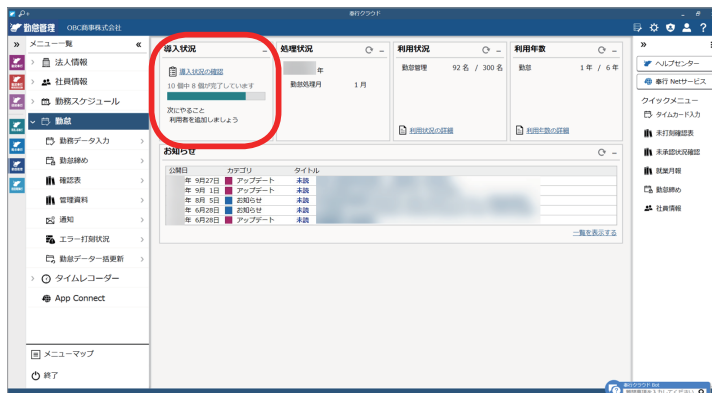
奉行クラウド

勤怠管理 OBC商事株式会社

» メニュー一覧 «

法人情報

社員情報

勤務スケジュール

勤怠

勤務データ入力

勤怠締め

確認表

管理資料

通知

エラー打刻状況

勤怠データ一括更新

タイムレコーダー

App Connect

メニューマップ

終了

導入状況

導入状況の確認

10 個中 8 個が完了しています

次にやること
利用者を追加しましょう

処理状況

年

勤怠処理月 1月

利用状況

勤怠管理 92 名 / 300 名

利用状況の詳細

利用年数

勤怠 1 年 / 6 年

利用年数の詳細

お知らせ

| 公開日 | カテゴリ | タイトル |
|---|---|---|
| 年 9月27日 | アップデート | 未読 |
| 年 9月 1日 | アップデート | 未読 |
| 年 8月 5日 | お知らせ | 未読 |
| 年 6月28日 | お知らせ | 未読 |
| 年 6月28日 | アップデート | 未読 |

一覧を表示する

»

ヘルプセンター

奉行 Netサービス

クイックメニュー

タイムカード入力

未打刻確認表

未承認状況確認

就業月報

勤怠締め

社員情報

奉行クラウド Bot
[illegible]